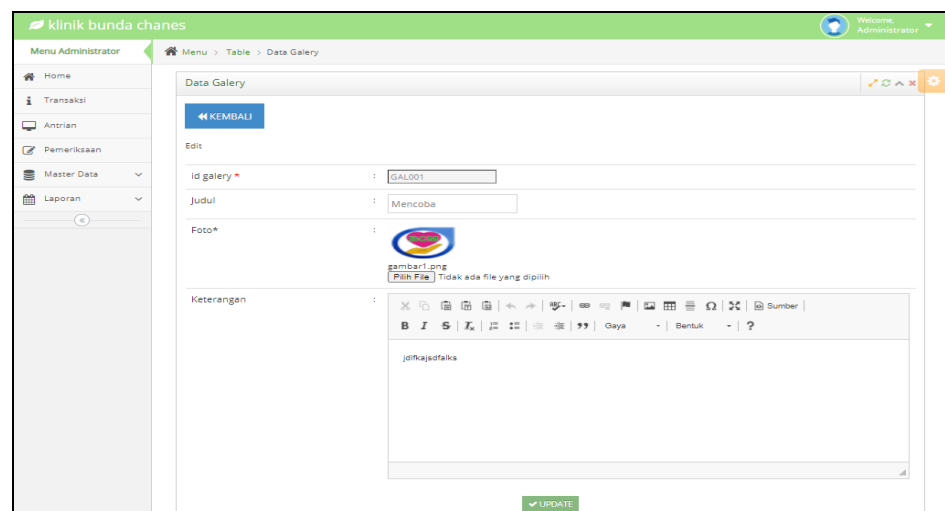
klinik bunda chanes

Welcome, Administrator

Menu Administrator

Menu > Table > Data Galery

Home
Transaksi
Antrian
Pemeriksaan
Master Data
Laporan

Data Galery

KEMBALI

Edit

| id galery * | : | GAL001 |
|---|---|---|
| Judul | : | Mencoba |
| Foto* | : | gambar1.png Pilih File Tidak ada file yang dipilih |
| Keterangan | : | Sumber B I S Gaya Bentuk ? jdlfkajsdfalks |

UPDATE